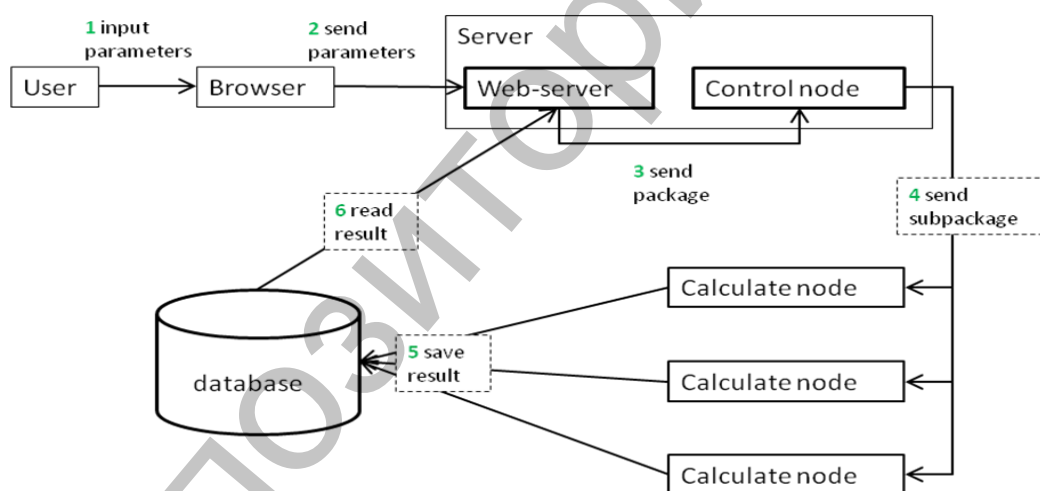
1 input parameters

2 send parameters

Server

User

Browser

Web-server

Control node

3 send package

6 read result

4 send subpackage

Calculate node

5 save result

database

Calculate node

Calculate node

ПОЗИТОРИЙ